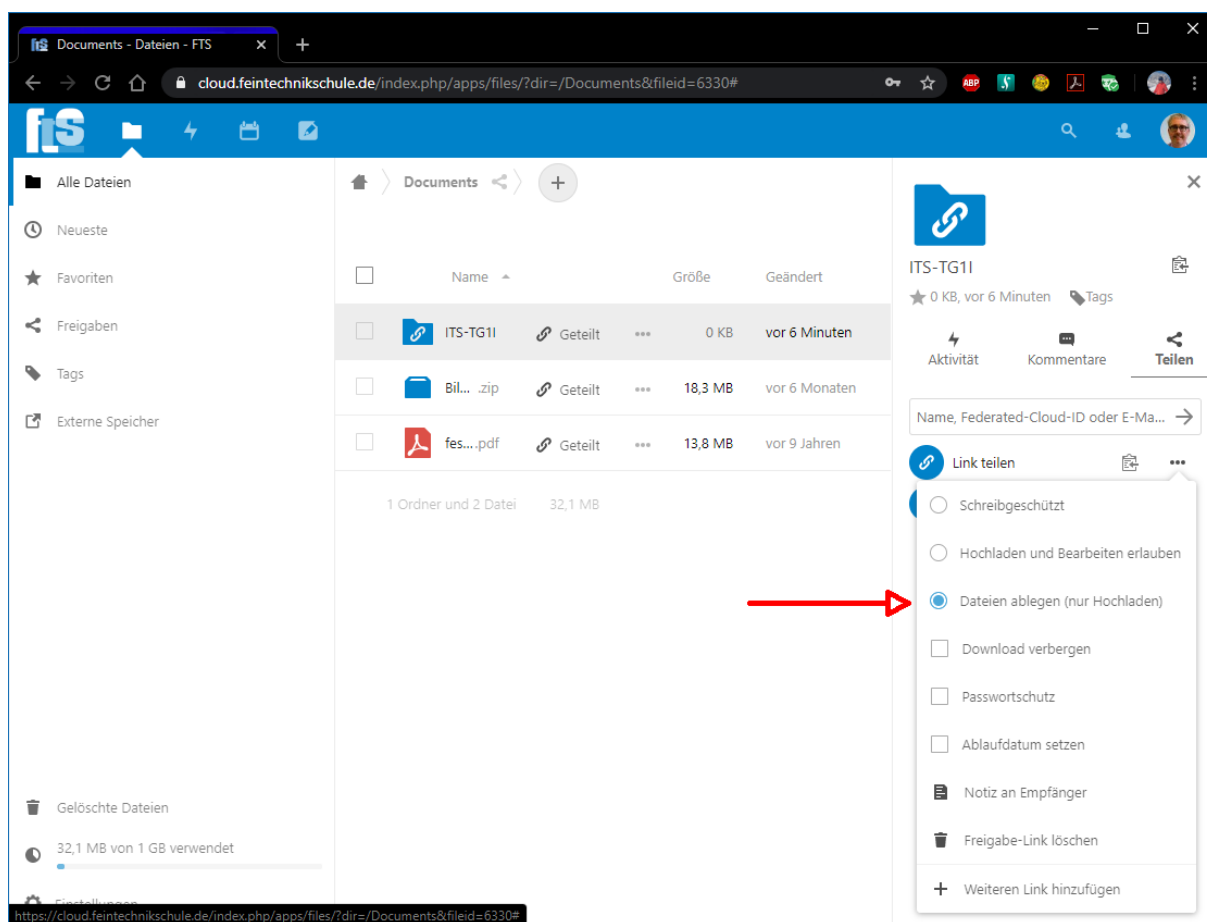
Documents - Dateien - FTS ×

cloud.feintechnikschule.de/index.php/apps/files/?dir=/Documents&fileid=6330#

Alle Dateien
Neueste
Favoriten
Freigaben
Tags
Externe Speicher

Documents

| | Name | | | Größe | Geändert |
|---|---|---|---|---|---|
| | ITS-TG1I | Geteilt | ••• | 0 KB | vor 6 Minuten |
| | Bil... .zip | Geteilt | ••• | 18,3 MB | vor 6 Monaten |
| | fes... .pdf | Geteilt | ••• | 13,8 MB | vor 9 Jahren |

1 Ordner und 2 Datei 32,1 MB

ITS-TG1I
0 KB, vor 6 Minuten Tags

Aktivität Kommentare Teilen

Name, Federated-Cloud-ID oder E-Ma...

Link teilen

Schreibgeschützt
Hochladen und Bearbeiten erlauben
Dateien ablegen (nur Hochladen)
Download verbergen
Passwortschutz
Ablaufdatum setzen
Notiz an Empfänger
Freigabe-Link löschen
Weiteren Link hinzufügen

Gelöschte Dateien
32,1 MB von 1 GB verwendet
Einstellungen
https://cloud.feintechnikschule.de/index.php/apps/files/?dir=/Documents&fileid=6330#